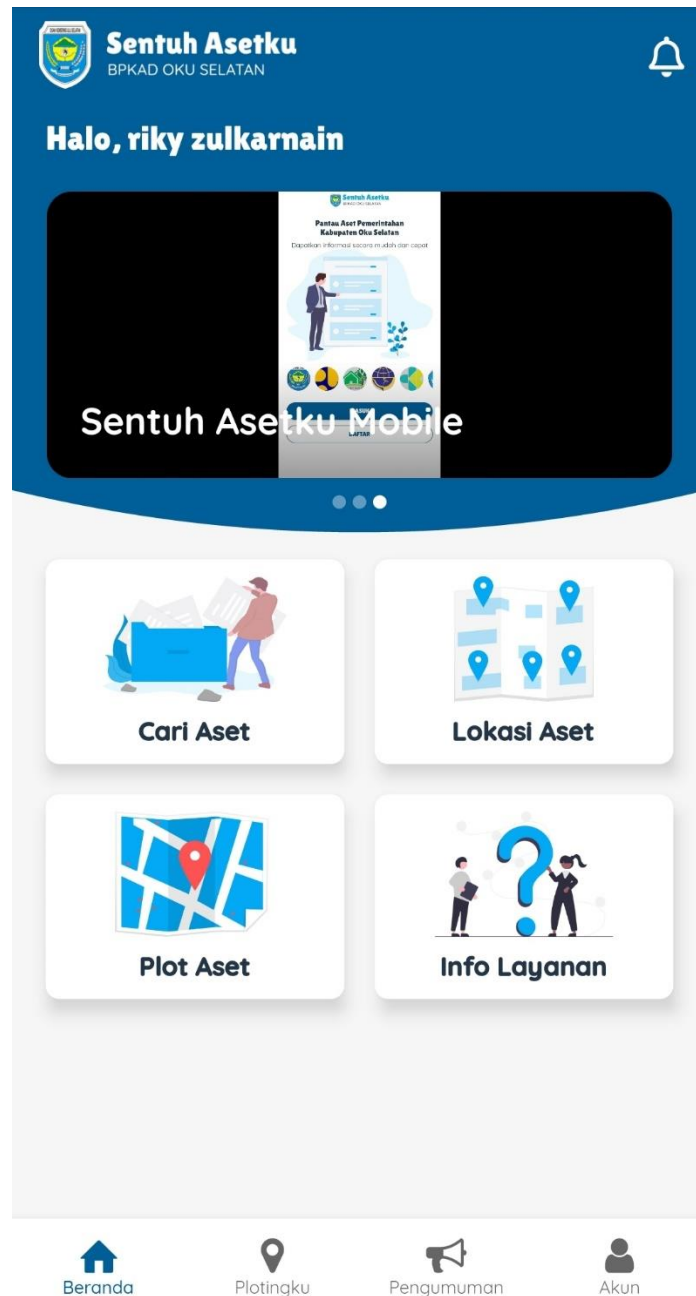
Sentuh Asetku
BPKAD OKU SELATAN

Halo, riky zulkarnain

Sentuh Asetku
Pantau Aset Pemerintahan Kabupaten Oku Selatan
Dapatkan informasi secara mudah dan cepat

Sentuh Asetku Mobile

Cari Aset

Lokasi Aset

Plot Aset

Info Layanan

Beranda
Plotingku
Pengumuman
Akun